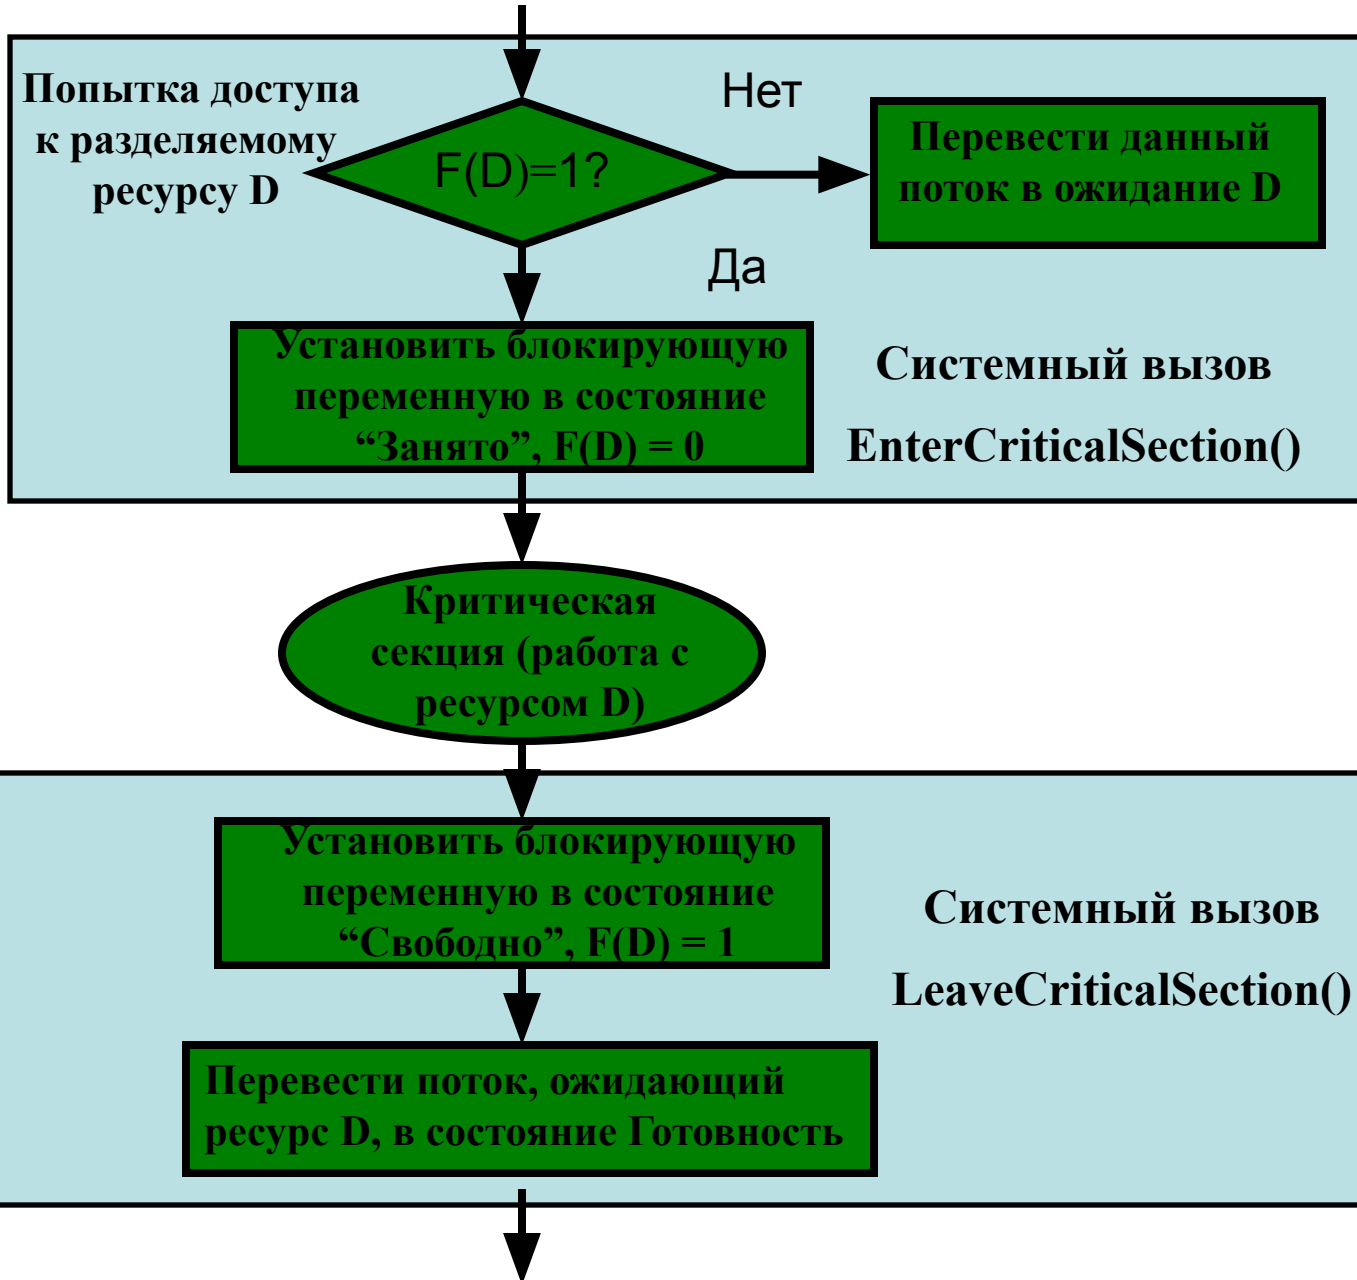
Попытка доступа к разделяемому ресурсу D

F(D)=1?

Нет

Перевести данный поток в ожидание D

Да

Установить блокирующую переменную в состояние “Занято”, F(D) = 0

Системный вызов

EnterCriticalSection()

Критическая секция (работа с ресурсом D)

Установить блокирующую переменную в состояние “Свободно”, F(D) = 1

Системный вызов

LeaveCriticalSection()

Перевести поток, ожидающий ресурс D, в состояние Готовность